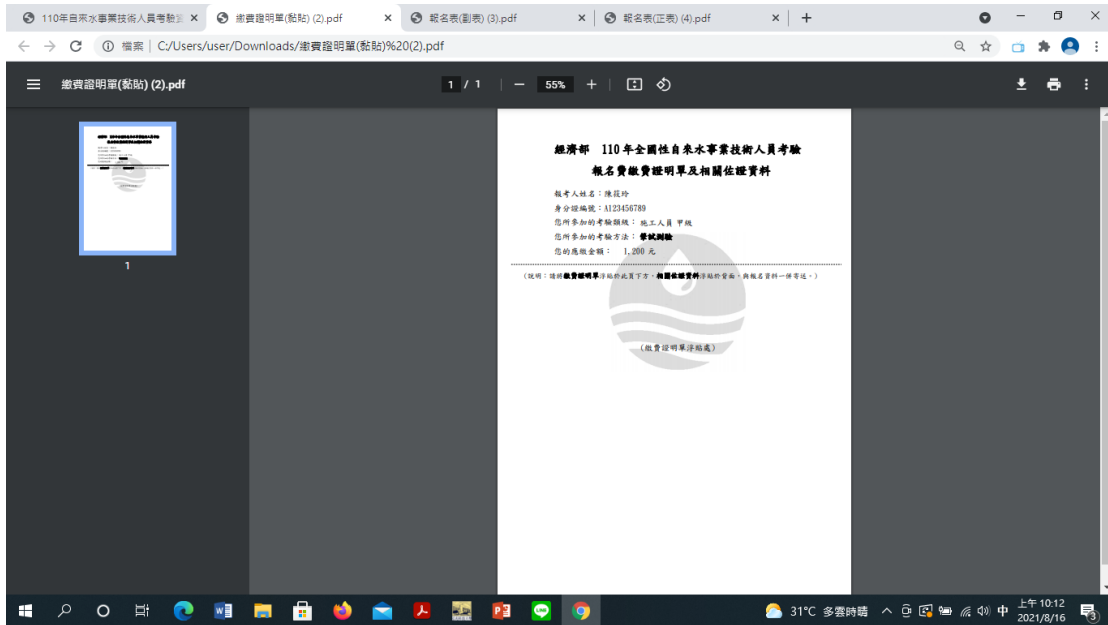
110年自來水事業技術人員考驗 ×
繳費證明單(黏貼) (2).pdf ×
報名表(副表) (3).pdf ×
報名表(正表) (4).pdf ×
+

檔案 | C:/Users/user/Downloads/繳費證明單(黏貼)%20(2).pdf

繳費證明單(黏貼) (2).pdf
1 / 1 | − 55% +

1

經濟部 110年全國性自來水事業技術人員考驗
報名費繳費證明單及相關佐證資料

報考人姓名：陳筱玲
身分證編號：A123456789
您所參加的考驗類級：施工人員 甲級
您所參加的考驗方法：筆試測驗
您的應繳金額： 1,200 元

（說明：請將繳費證明單浮貼於此頁下方，相關佐證資料浮貼於背面，與報名資料一併寄送。）

（繳費證明單浮貼處）

31°C 多雲時晴 中 上午 10:12 2021/8/16 3